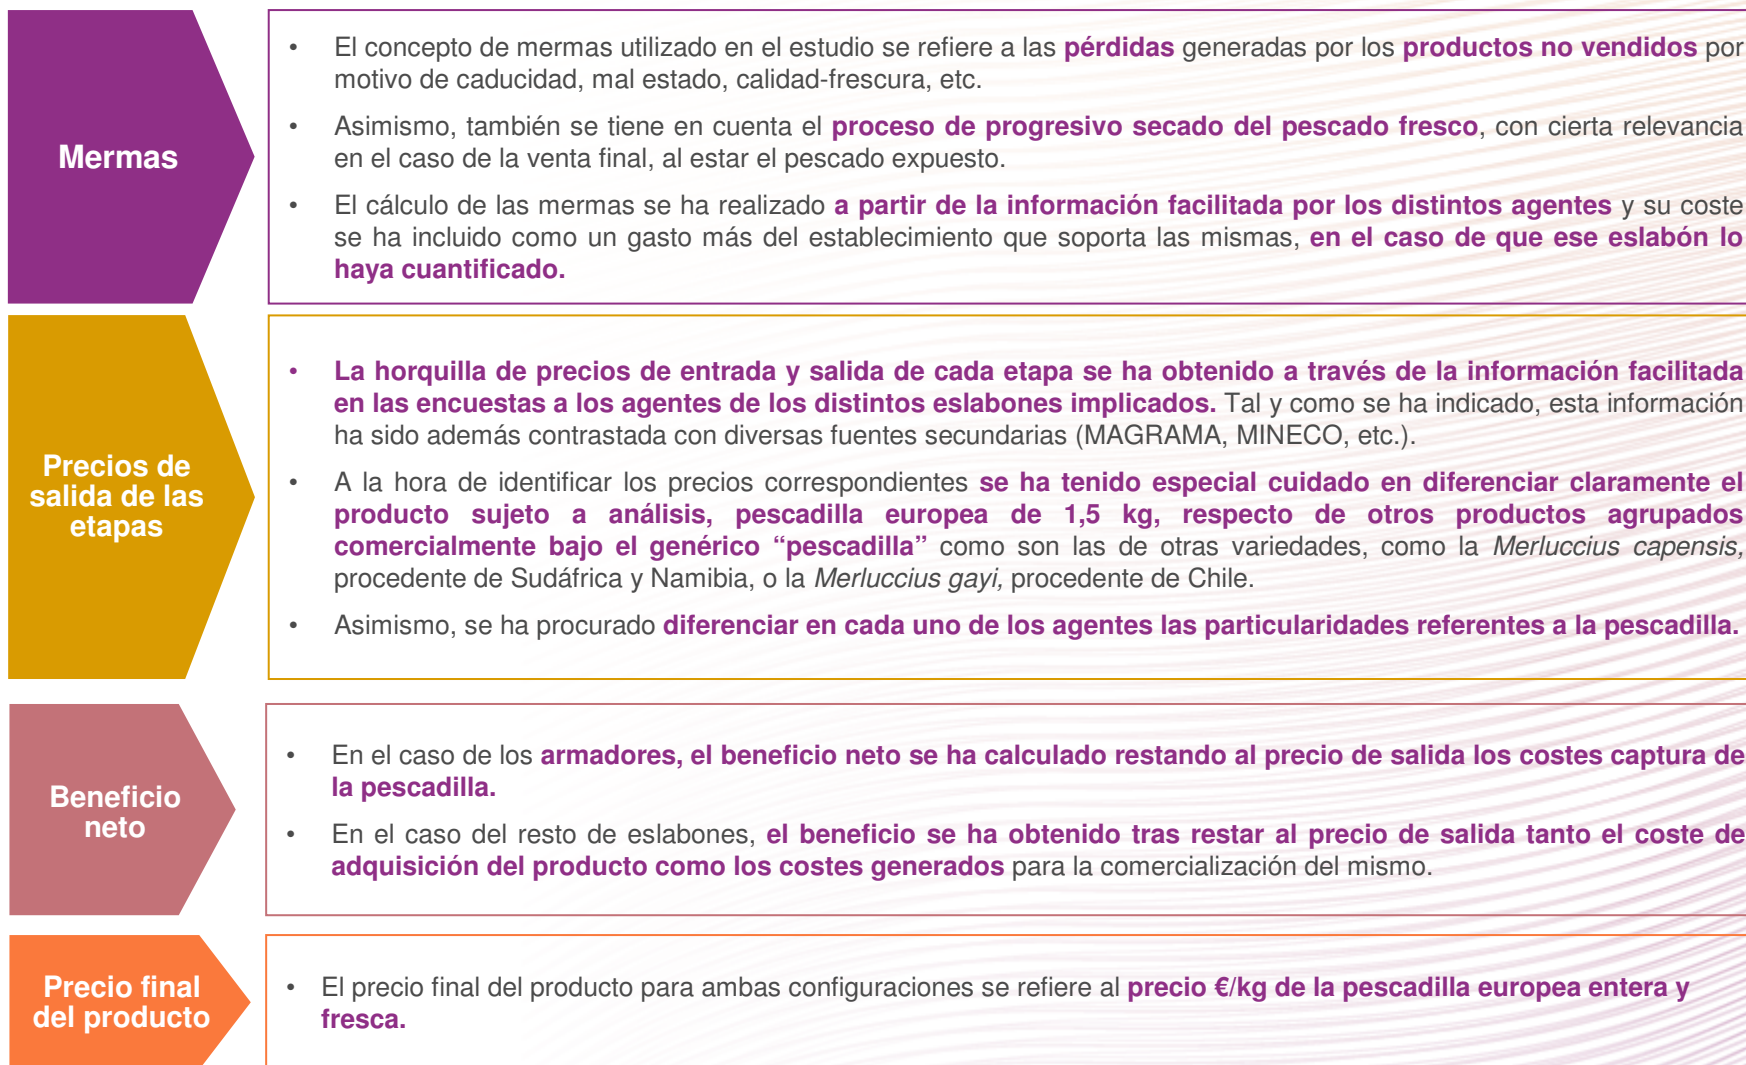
Mermas

• El concepto de mermas utilizado en el estudio se refiere a las pérdidas generadas por los productos no vendidos por motivo de caducidad, mal estado, calidad-frescura, etc.

• Asimismo, también se tiene en cuenta el proceso de progresivo secado del pescado fresco, con cierta relevancia en el caso de la venta final, al estar el pescado expuesto.

• El cálculo de las mermas se ha realizado a partir de la información facilitada por los distintos agentes y su coste se ha incluido como un gasto más del establecimiento que soporta las mismas, en el caso de que ese eslabón lo haya cuantificado.

Precios de salida de las etapas

• La horquilla de precios de entrada y salida de cada etapa se ha obtenido a través de la información facilitada en las encuestas a los agentes de los distintos eslabones implicados. Tal y como se ha indicado, esta información ha sido además contrastada con diversas fuentes secundarias (MAGRAMA, MINECO, etc.).

• A la hora de identificar los precios correspondientes se ha tenido especial cuidado en diferenciar claramente el producto sujeto a análisis, pescadilla europea de 1,5 kg, respecto de otros productos agrupados comercialmente bajo el genérico "pescadilla" como son las de otras variedades, como la Merluccius capensis, procedente de Sudáfrica y Namibia, o la Merluccius gayi, procedente de Chile.

• Asimismo, se ha procurado diferenciar en cada uno de los agentes las particularidades referentes a la pescadilla.

Beneficio neto

• En el caso de los armadores, el beneficio neto se ha calculado restando al precio de salida los costes captura de la pescadilla.

• En el caso del resto de eslabones, el beneficio se ha obtenido tras restar al precio de salida tanto el coste de adquisición del producto como los costes generados para la comercialización del mismo.

Precio final del producto

• El precio final del producto para ambas configuraciones se refiere al precio €/kg de la pescadilla europea entera y fresca.